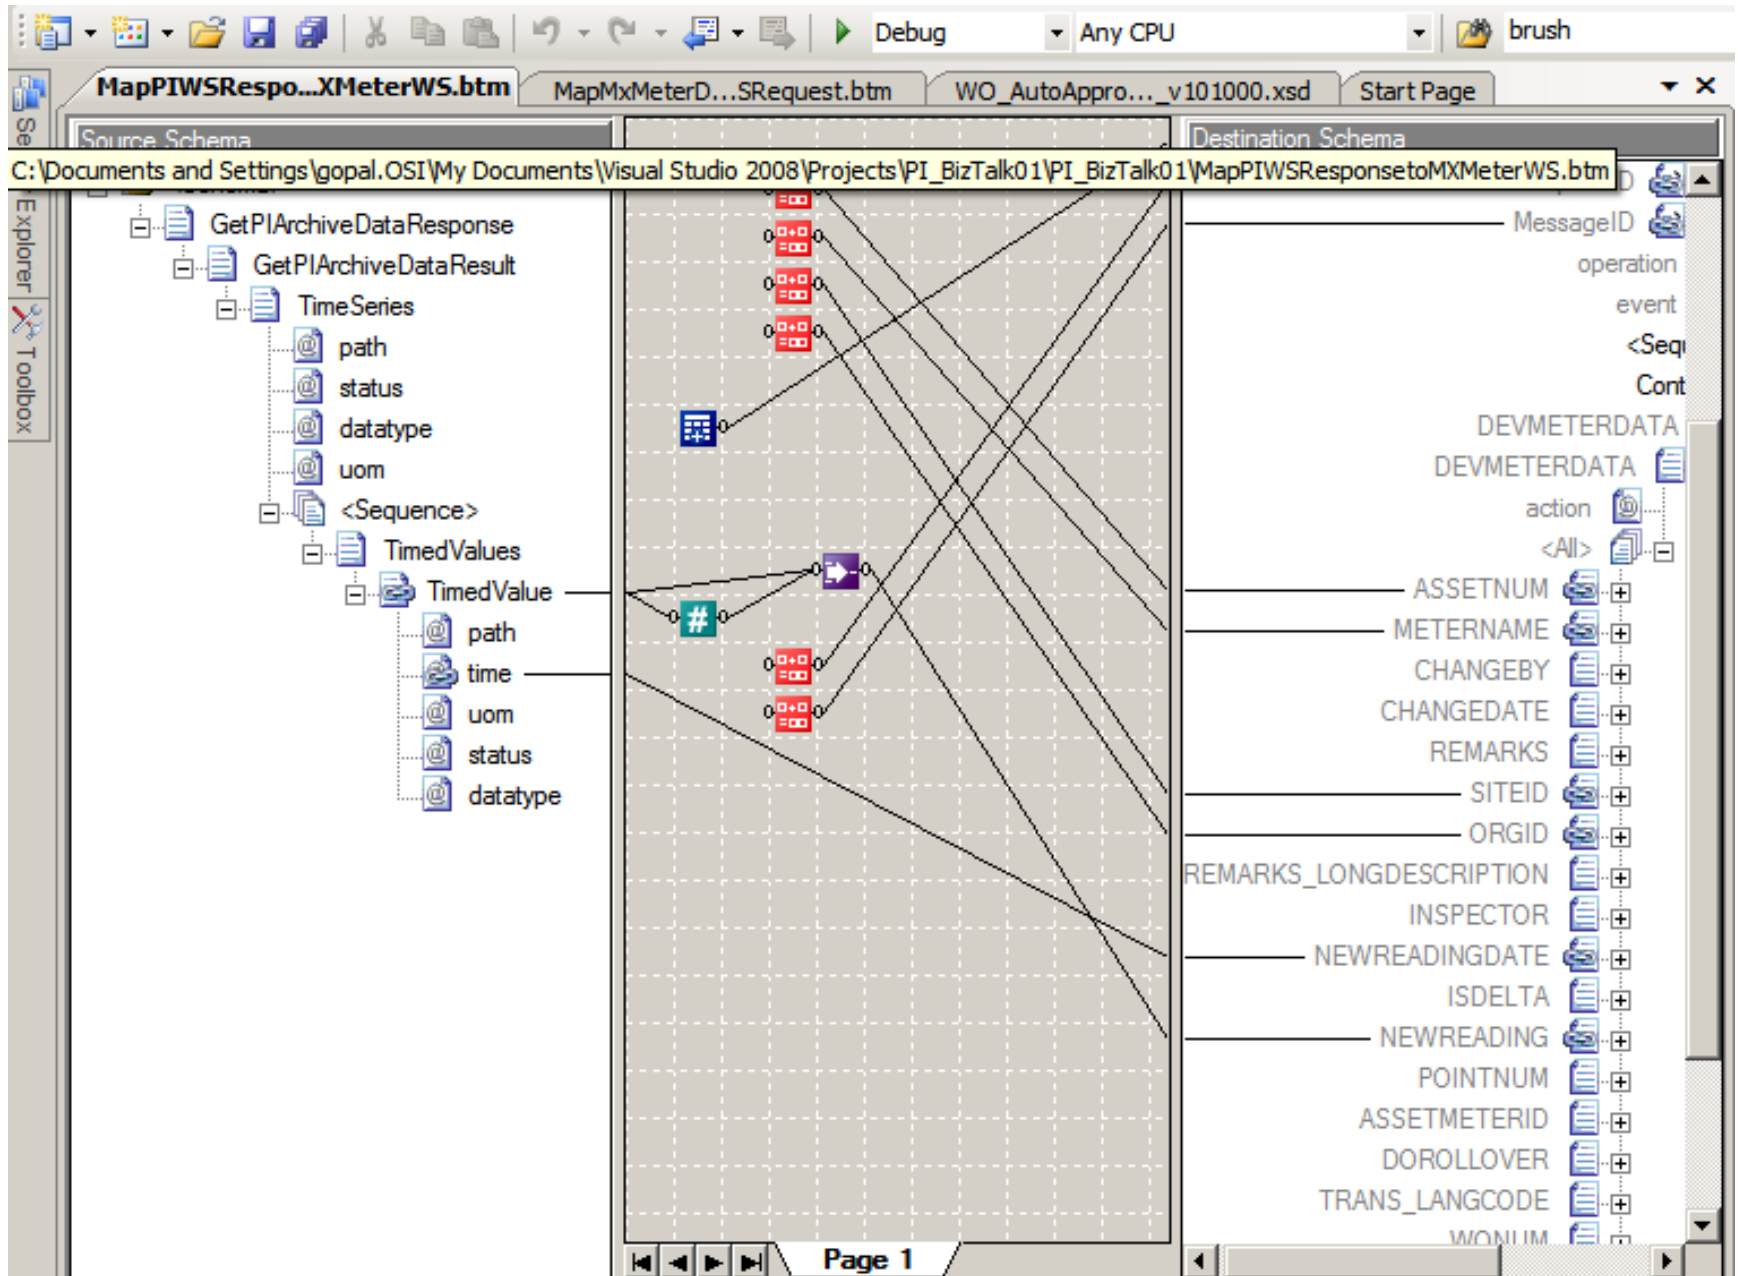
Debug
Any CPU
brush

MapPIWSRespo...XMeterWS.btm
MapMxMeterD...SRequest.btm
WO_AutoAppro..._v101000.xsd
Start Page

Se
Explorer
Toolbox

Source Schema
Destination Schema

C:\Documents and Settings\gopal.OSI\My Documents\Visual Studio 2008\Projects\PI_BizTalk01\PI_BizTalk01\MapPIWSResponsetoMXMeterWS.btm

GetPIArchiveDataResponse
GetPIArchiveDataResult
TimeSeries
path
status
datatype
uom
<Sequence>
TimedValues
TimedValue
path
time
uom
status
datatype

MessageID
operation
event
<Seq
Cont
DEVMETERDATA
DEVMETERDATA
action
<All>
ASSETNUM
METERNAME
CHANGEBY
CHANGEDATE
REMARKS
SITEID
ORGID
REMARKS_LONGDESCRIPTION
INSPECTOR
NEWREADINGDATE
ISDELTA
NEWREADING
POINTNUM
ASSETMETERID
DOROLLOVER
TRANS_LANGCODE
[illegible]

Page 1